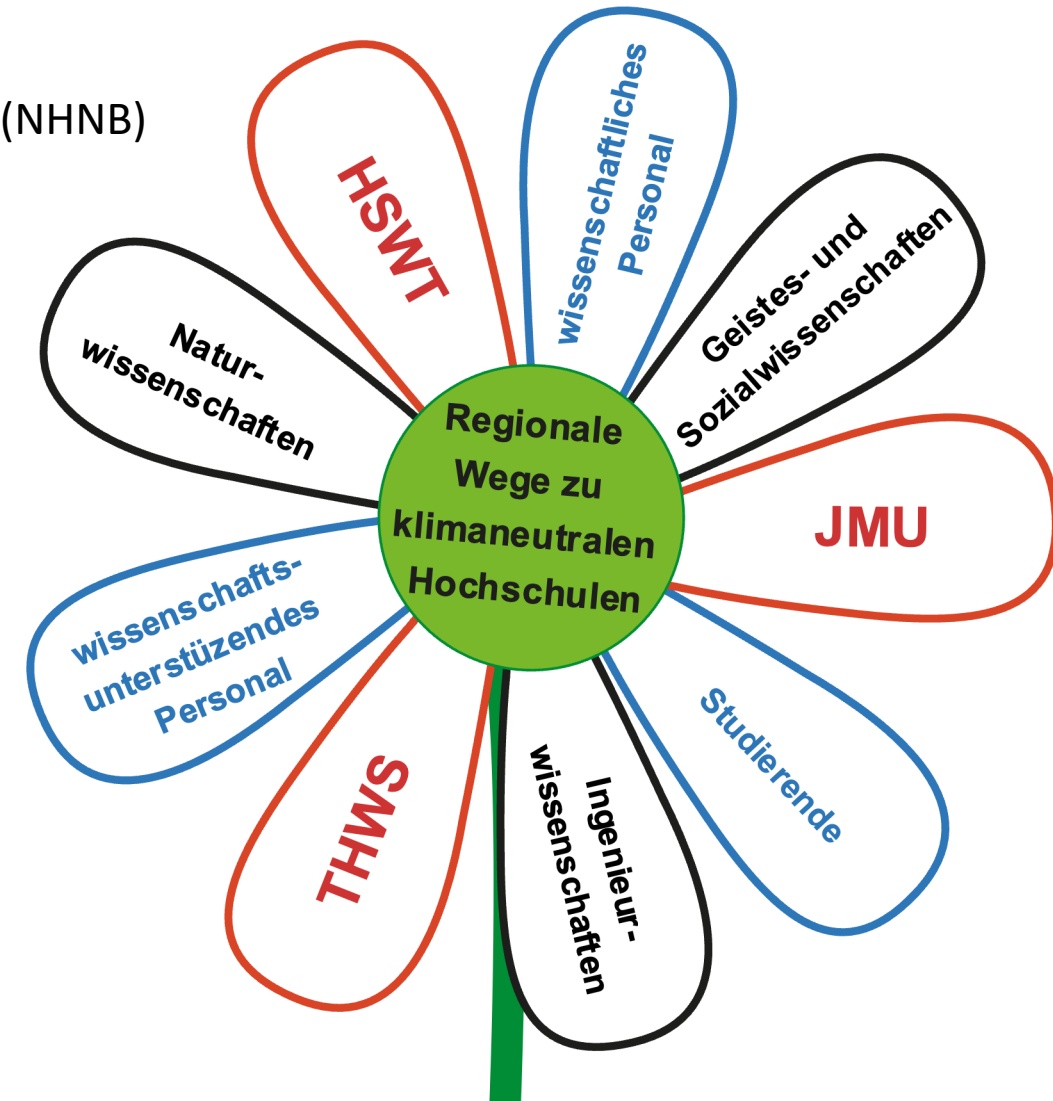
(NHNB)

HSWT

wissenschaftliches Personal

Geistes- und Sozialwissenschaften

Naturwissenschaften

Regionale Wege zu klimaneutralen Hochschulen

JMU

wissenschaftsunterstüzendes Personal

Studierende

THWS

Ingenieurwissenschaften